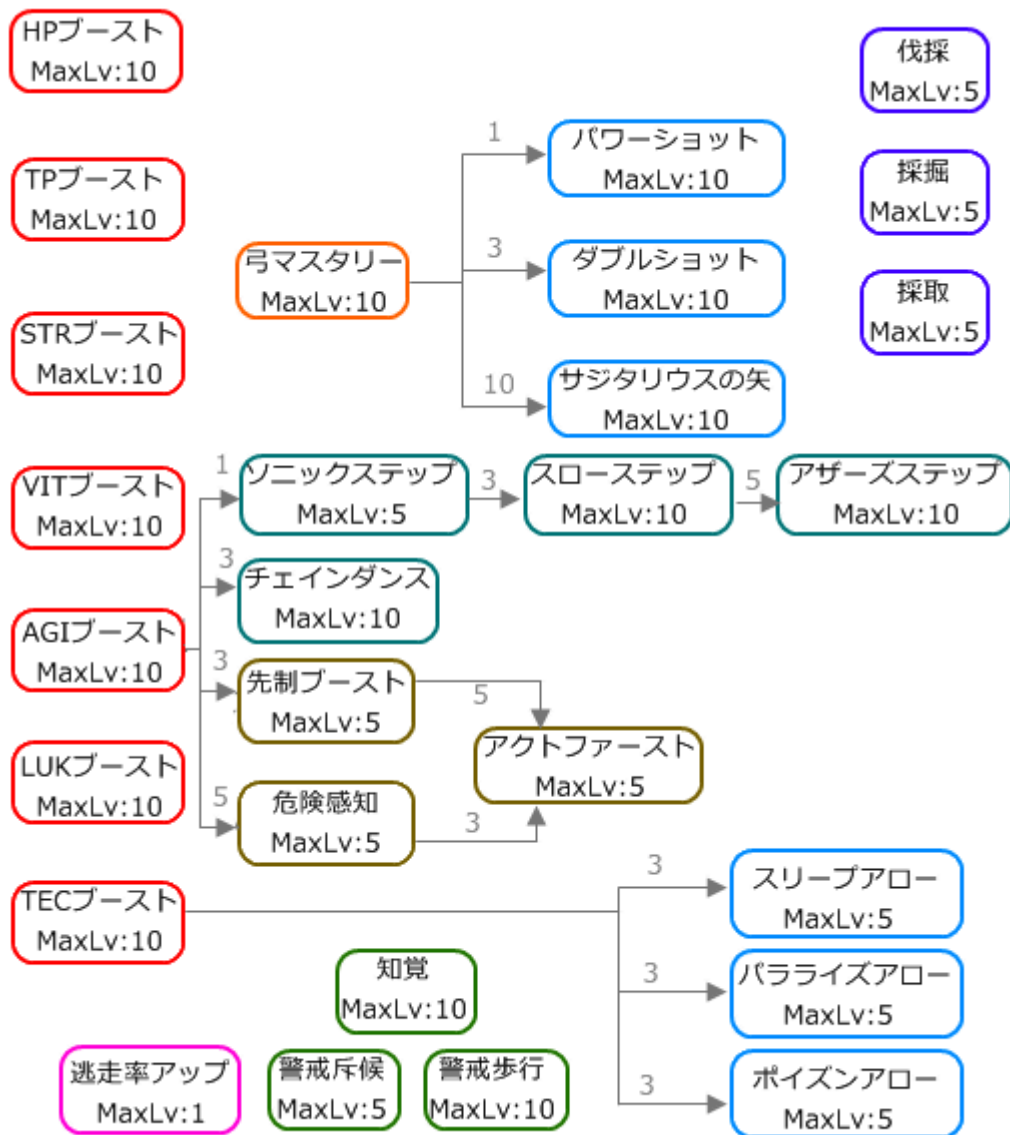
HPブースト
MaxLv:10

伐採
MaxLv:5

1
パワーショット
MaxLv:10

TPブースト
MaxLv:10

採掘
MaxLv:5

弓マスタリー
MaxLv:10

3
ダブルショット
MaxLv:10

採取
MaxLv:5

STRブースト
MaxLv:10

10
サジタリウスの矢
MaxLv:10

VITブースト
MaxLv:10

1
ソニックステップ
MaxLv:5

3
スローステップ
MaxLv:10

5
アザーズステップ
MaxLv:10

3
チェインダンス
MaxLv:10

AGIブースト
MaxLv:10

3
先制ブースト
MaxLv:5

5
アクトファースト
MaxLv:5

LUKブースト
MaxLv:10

5
危険感知
MaxLv:5

3

TECブースト
MaxLv:10

3
スリープアロー
MaxLv:5

知覚
MaxLv:10

3
パラライズアロー
MaxLv:5

逃走率アップ
MaxLv:1

警戒斥候
MaxLv:5

警戒歩行
MaxLv:10

3
ポイズンアロー
MaxLv:5